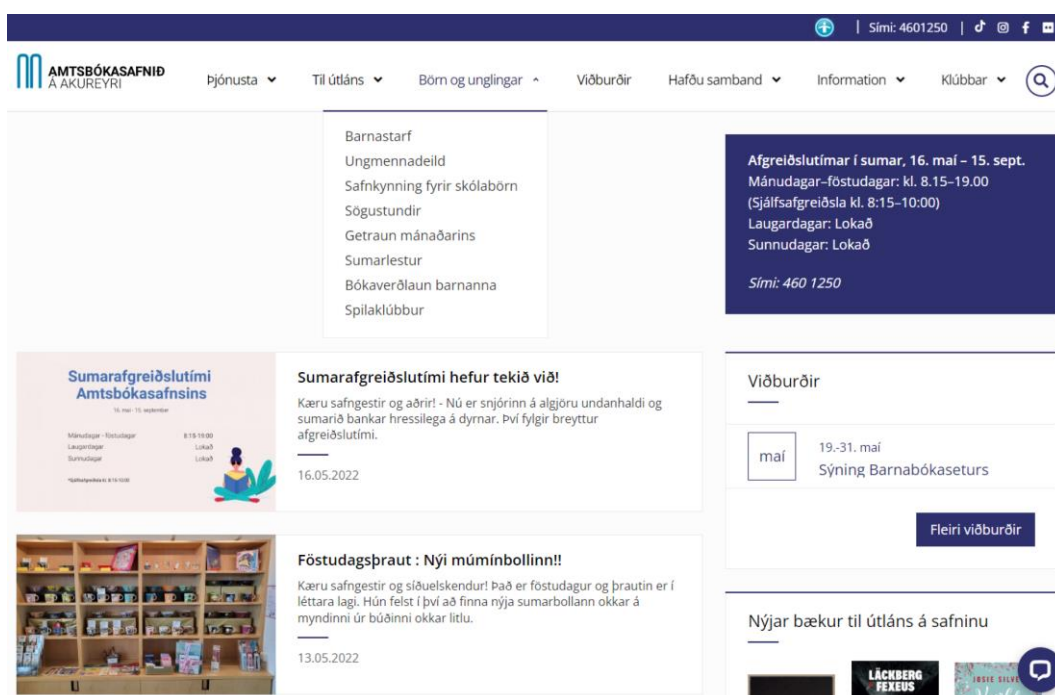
| Sími: 4601250 |

AMTSBÓKASAFNIÐ Á AKUREYRI

Þjónusta Til útláns Börn og unglingar Viðburðir Hafðu samband Information Klúbbar

Barnastarf
Ungmennadeild
Safnkynning fyrir skólabörn
Sögustundir
Getraun mánaðarins
Sumarlestur
Bókaverðlaun barnanna
Spilaklúbbur

Afgreiðslutímar í sumar, 16. maí – 15. sept.
Mánudagar–föstudagar: kl. 8.15–19.00
(Sjálfsafgreiðsla kl. 8:15–10:00)
Laugardagar: Lokað
Sunnudagar: Lokað

Sími: 460 1250

Sumarafgreiðslutími Amtsbókasafnsins
16. maí - 15. september
Mánudagar - föstudagar 8:15-19:00
Laugardagar Lokað
Sunnudagar Lokað
*Sjálfsafgreiðsla kl. 8:15-10:00

Sumarafgreiðslutími hefur tekið við!
Kæru safngestir og aðrir! - Nú er snjórinn á algjöru undanhaldi og sumarið bankar hressilega á dyrnar. Því fylgir breyttur afgreiðslutími.
16.05.2022

Viðburðir
maí
19.-31. maí
Sýning Barnabókaseturs
Fleiri viðburðir

Föstudagsþraut : Nýi múmínbollinn!!
Kæru safngestir og síðuelskendur! Það er föstudagur og þrautin er í léttara lagi. Hún felst í því að finna nýja sumarbollann okkar á myndinni úr búðinni okkar litlu.
13.05.2022

Nýjar bækur til útláns á safninu

LÄCKBERG FEXEUS
JOSIE SILVE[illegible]